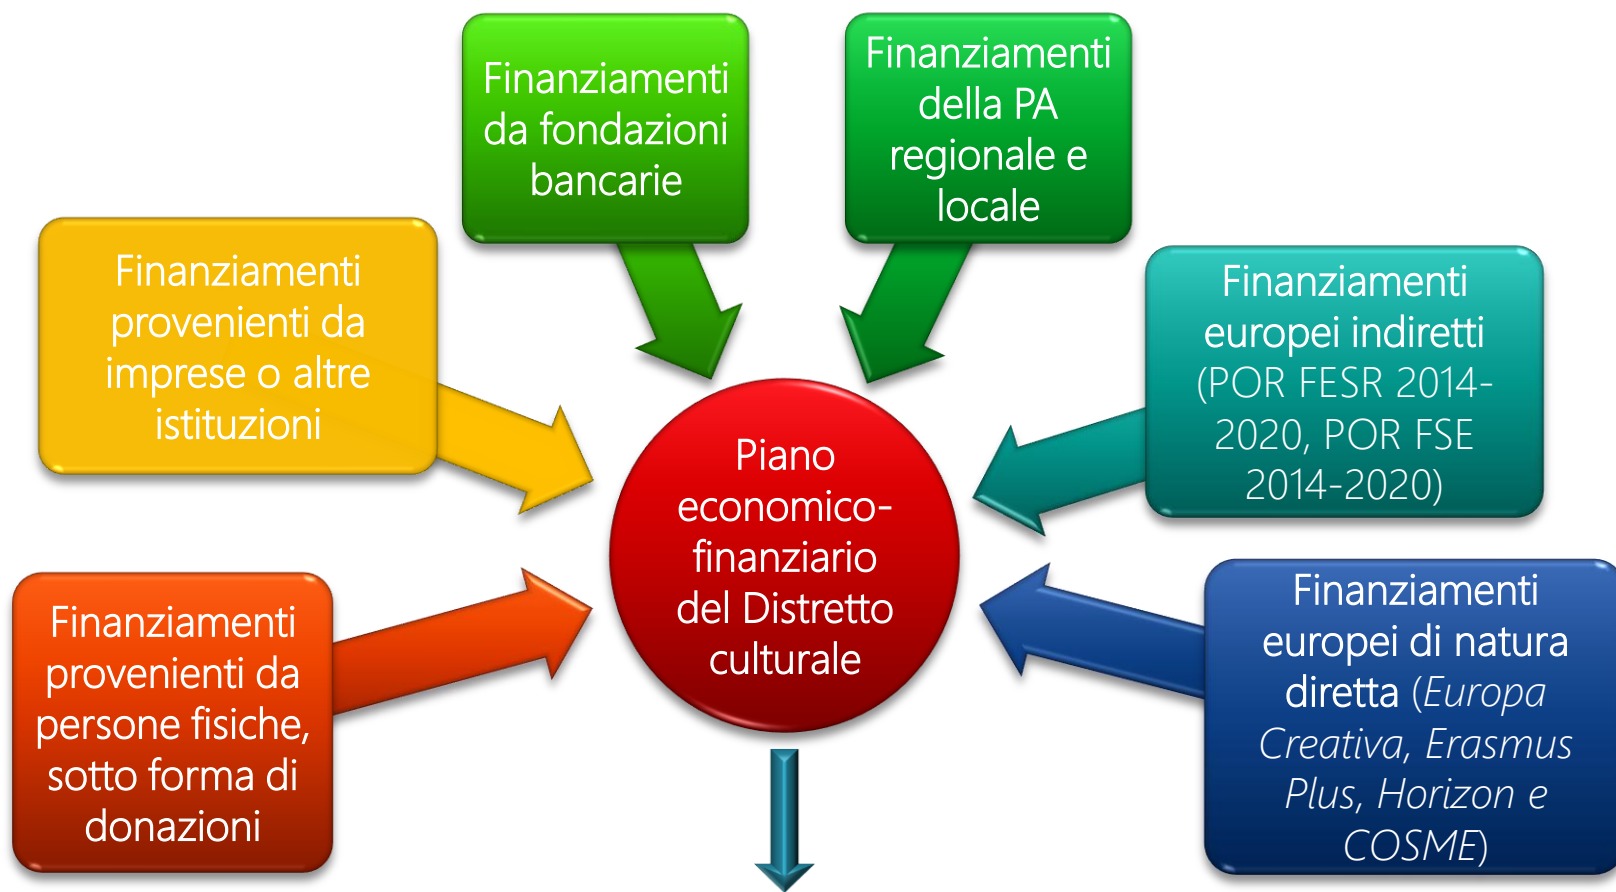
Finanziamenti da fondazioni bancarie

Finanziamenti della PA regionale e locale

Finanziamenti provenienti da imprese o altre istituzioni

Finanziamenti europei indiretti (POR FESR 2014-2020, POR FSE 2014-2020)

Piano economico-finanziario del Distretto culturale

Finanziamenti provenienti da persone fisiche, sotto forma di donazioni

Finanziamenti europei di natura diretta (Europa Creativa, Erasmus Plus, Horizon e COSME)